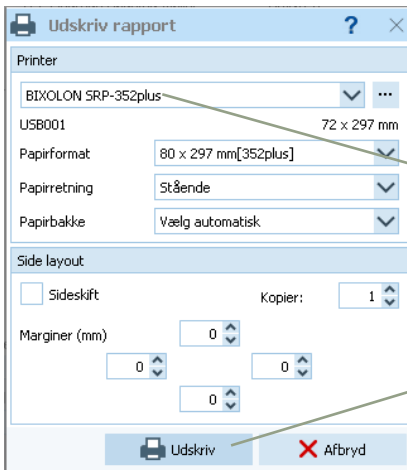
Udskriv rapport

?

Printer

BIXOLON SRP-352plus

...

USB001

72 x 297 mm

Papirformat

80 x 297 mm[352plus]

Papirretning

Stående

Papirbakke

Vælg automatisk

Side layout

Sideskift

Kopier:

1

Marginer (mm)

0

0

0

0

Udskriv

Afbryd